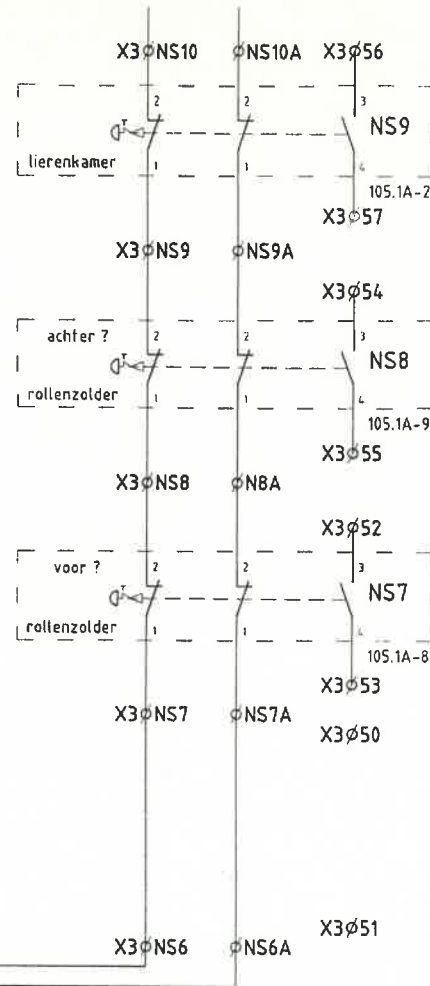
X3 NS10
NS10A
X3 56
2
2
3
NS9
lierenkamer
1
1
4
105.1A-2
X3 57
X3 NS9
NS9A
X3 54
achter ?
2
2
3
NS8
rollenzolder
1
1
4
105.1A-9
X3 55
X3 NS8
N8A
X3 52
voor ?
2
2
3
NS7
rollenzolder
1
1
4
105.1A-8
X3 53
X3 NS7
NS7A
X3 50
X3 51
X3 NS6
NS6A